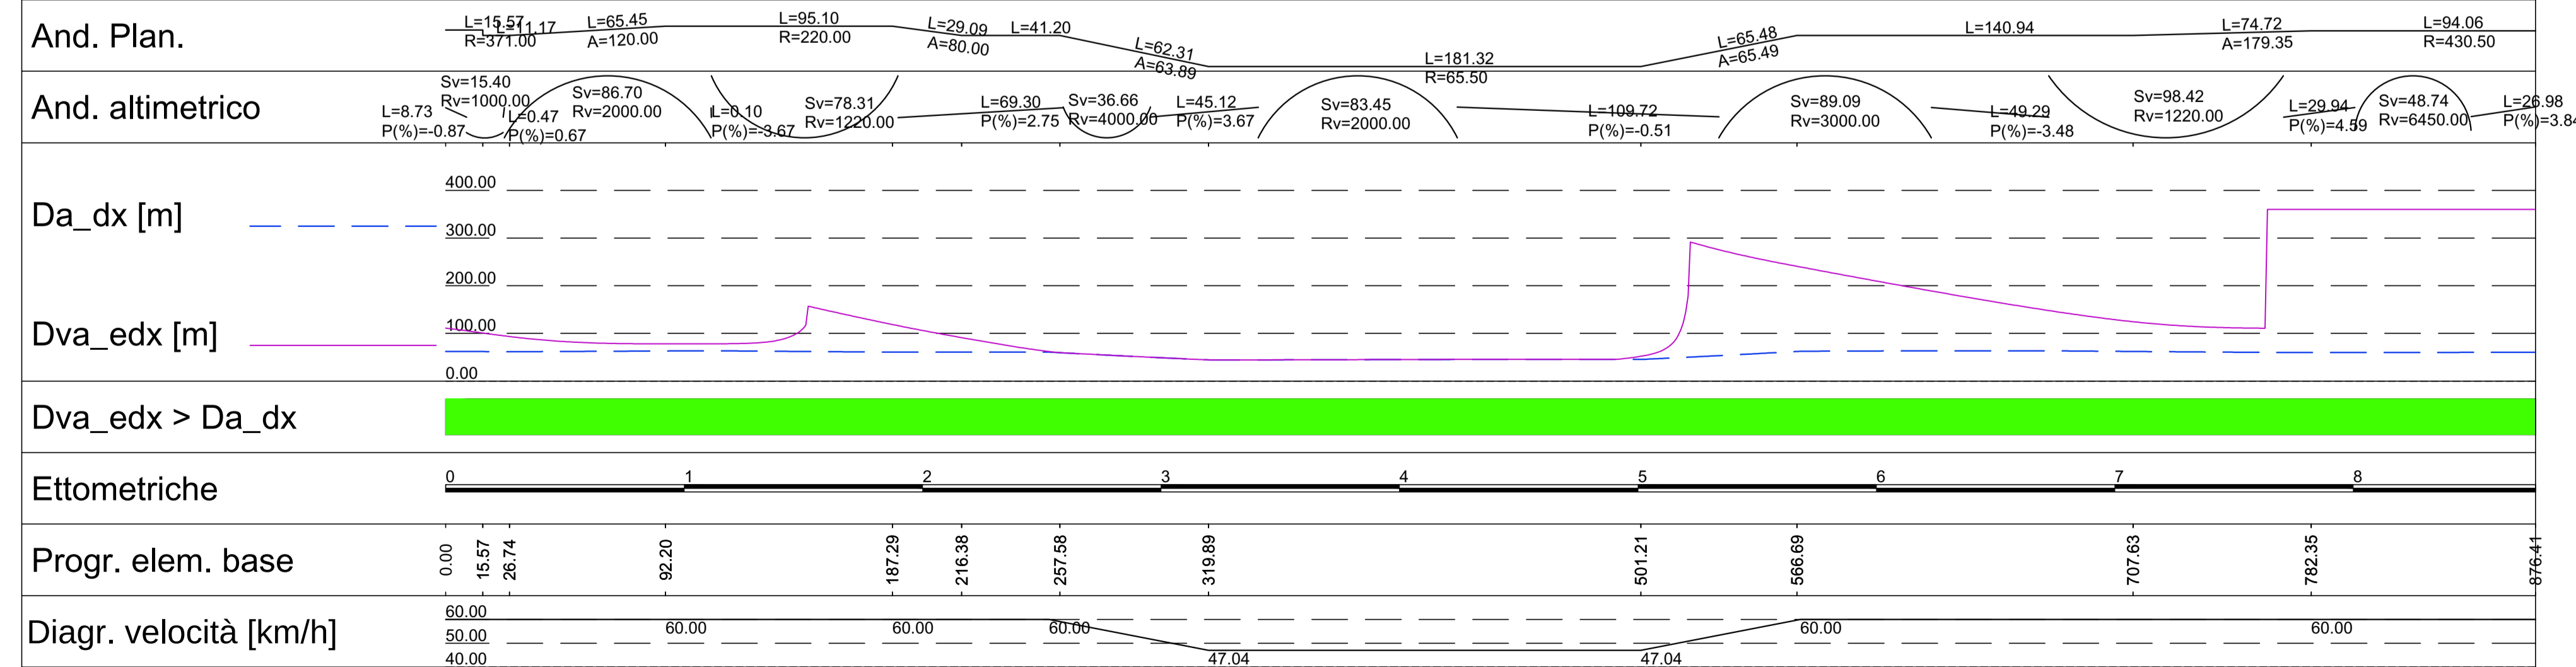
And. Plan.

L=15.57 L=11.17 R=371.00 L=65.45 A=120.00 L=95.10 R=220.00 L=29.09 A=80.00 L=41.20 L=62.31 A=63.89 L=181.32 R=65.50 L=65.48 A=65.49 L=140.94 L=74.72 A=179.35 L=94.06 R=430.50

And. altimetrico

Sv=15.40 Rv=1000.00 L=8.73 P(%)=-0.87 L=0.47 P(%)=0.67 Sv=86.70 Rv=2000.00 L=0.10 P(%)=-3.67 Sv=78.31 Rv=1220.00 L=69.30 P(%)=2.75 Sv=36.66 Rv=4000.00 L=45.12 P(%)=3.67 Sv=83.45 Rv=2000.00 L=109.72 P(%)=-0.51 Sv=89.09 Rv=3000.00 L=49.29 P(%)=-3.48 Sv=98.42 Rv=1220.00 L=29.94 P(%)=4.59 Sv=48.74 Rv=6450.00 L=26.98 P(%)=3.84

Da_dx [m]

Dva_edx [m]

400.00
300.00
200.00
100.00
0.00

Dva_edx > Da_dx

Ettometriche

0 1 2 3 4 5 6 7 8

Progr. elem. base

0.00 15.57 26.74 92.20 187.29 216.38 257.58 319.89 501.21 566.69 707.63 782.35 876.41

Diagr. velocità [km/h]

60.00
50.00
40.00

60.00 60.00 60.00 47.04 47.04 60.00 60.00